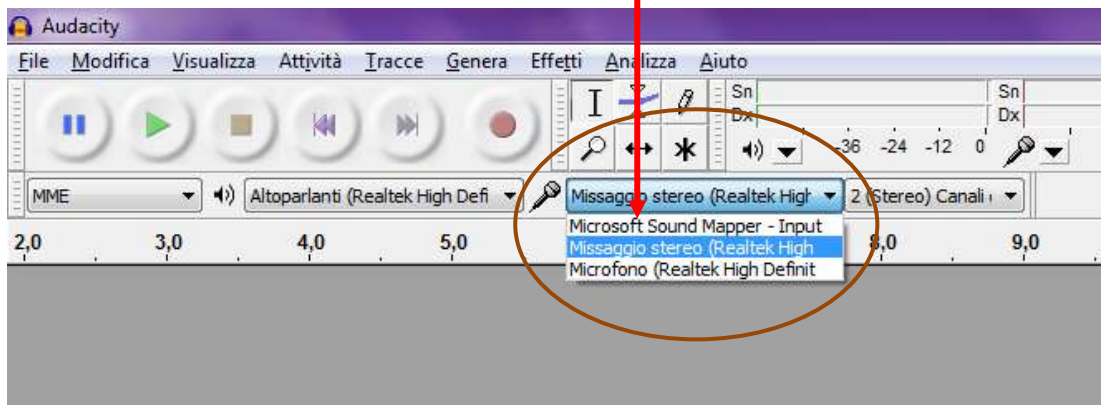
Audacity

File Modifica Visualizza Attività Tracce Genera Effetti Analizza Aiuto

Sn
Dx
Sn
Dx
-36 -24 -12 0

MME
Altoparlanti (Realtek High Defi
Missaggio stereo (Realtek High
2 (Stereo) Canali

Microsoft Sound Mapper - Input
Missaggio stereo (Realtek High
Microfono (Realtek High Definit

2,0 3,0 4,0 5,0 8,0 9,0